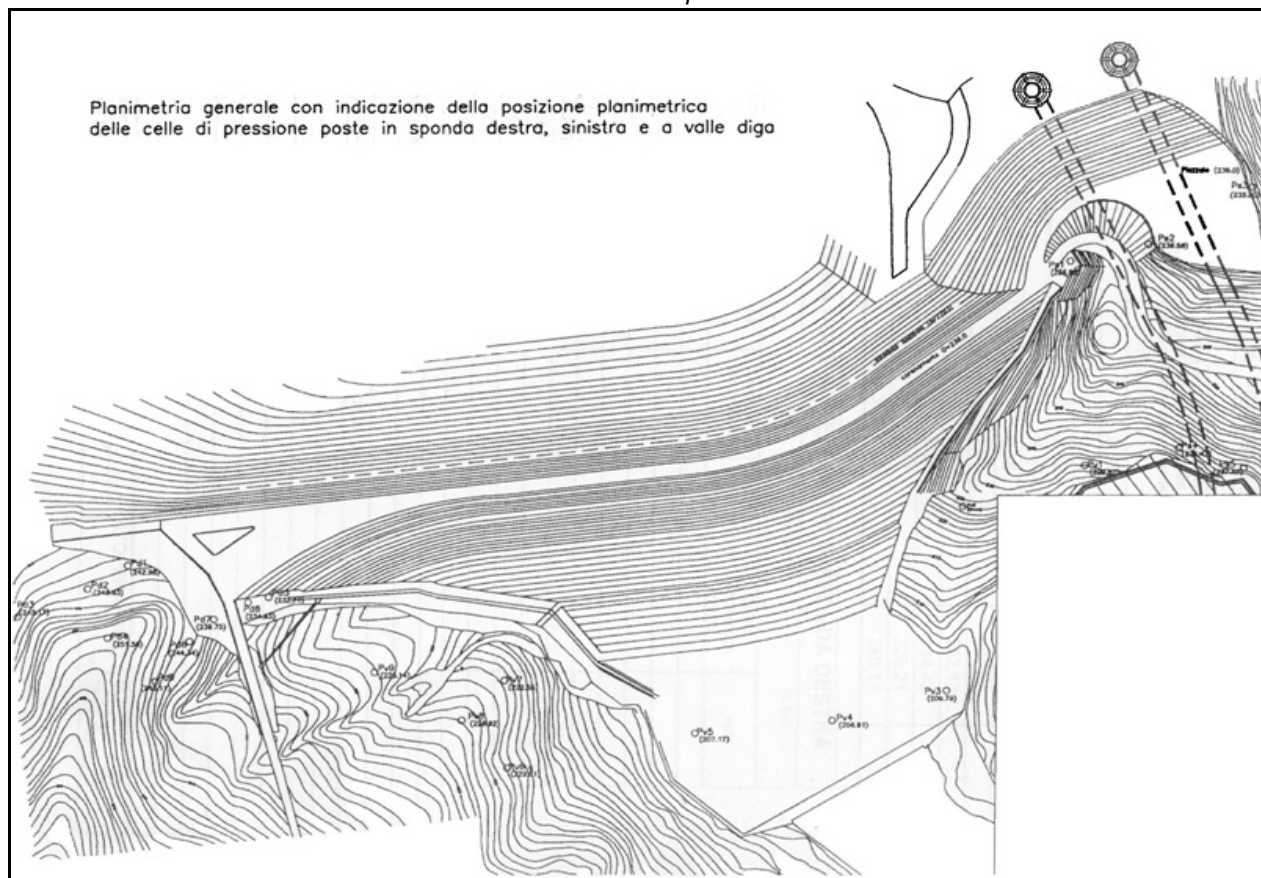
Planimetria generale con indicazione della posizione planimetrica delle celle di pressione poste in sponda destra, sinistra e a valle diga

Ps2 (236.56)

Ps1 (236.85)

(236.0)

Pd1 (242.96)

Pd2 (249.63)

Pd3

Pd4 (251.56)

Pd7 (238.75)

Pd8 (244.34)

Pd9

Pv8

Pv6 (228.14)

Pv7 (232.56)

Pv5 (207.17)

Pv4 (204.61)

Pv3 (209.79)

Pv2 (222.82)

Pv1 (223.71)